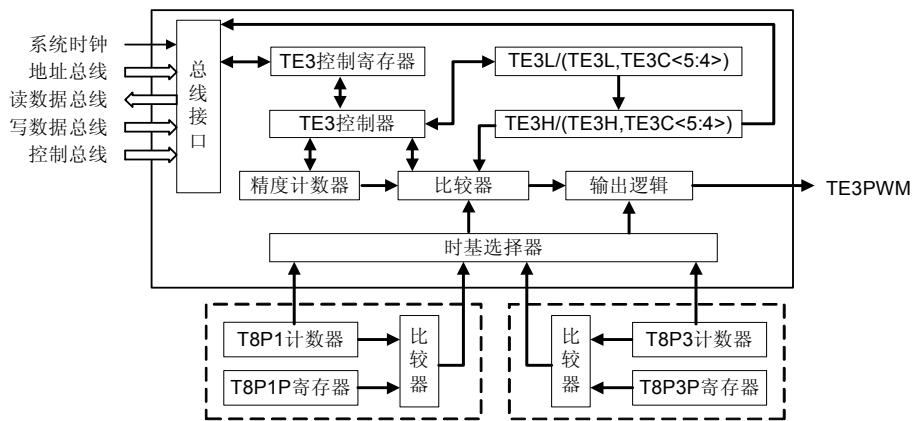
系统时钟
地址总线
读数据总线
写数据总线
控制总线

总线接口

TE3控制寄存器
TE3L/(TE3L,TE3C<5:4>)
TE3控制器
TE3H/(TE3H,TE3C<5:4>)
精度计数器
比较器
输出逻辑
TE3PWM
时基选择器

T8P1计数器
T8P1P寄存器
比较器

比较器
T8P3计数器
T8P3P寄存器